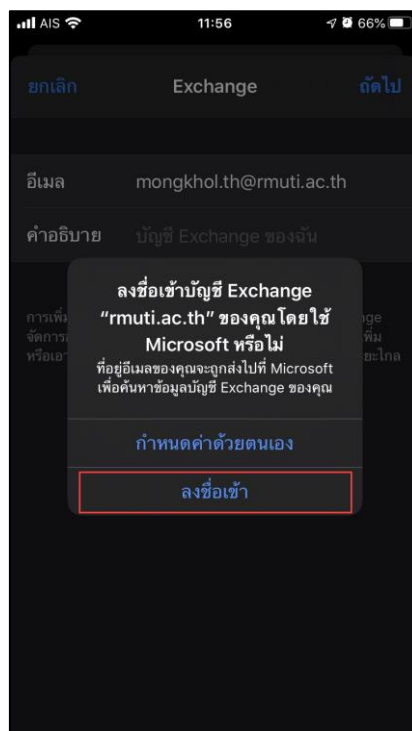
AIS 11:56 66%

ยกเลิก Exchange ถัดไป

อีเมล mongkhol.th@rmuti.ac.th

คำอธิบาย บัญชี Exchange ของฉัน

การเพิ่ม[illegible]ge
จัดการ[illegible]พิ่ม
หรือเอา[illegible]ะไกล

ลงชื่อเข้าบัญชี Exchange "rmuti.ac.th" ของคุณโดยใช้ Microsoft หรือไม่
ที่อยู่อีเมลของคุณจะถูกส่งไปที่ Microsoft เพื่อค้นหาข้อมูลบัญชี Exchange ของคุณ

กำหนดค่าด้วยตนเอง

ลงชื่อเข้า